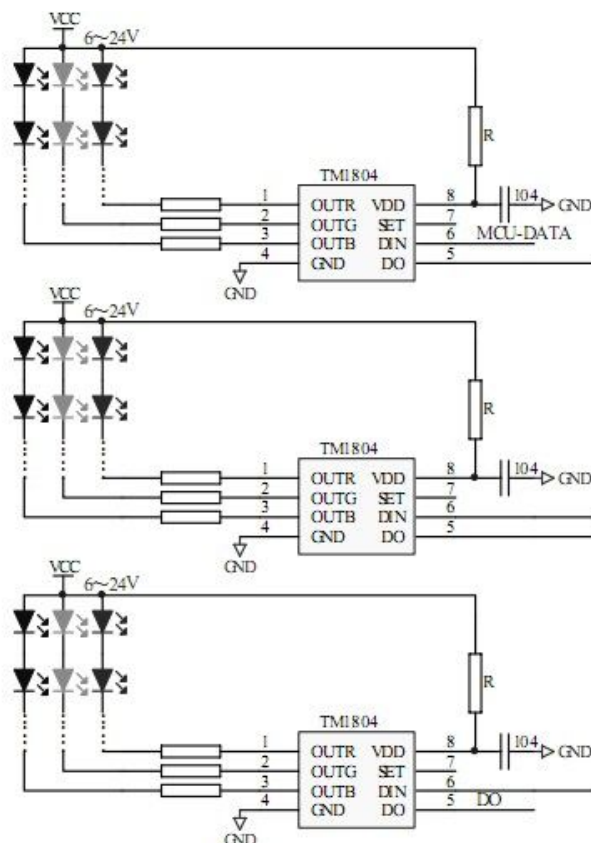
VCC
6~24V
R
TM1804
1 OUTR VDD 8
2 OUTG SET 7
3 OUTB DIN 6
4 GND DO 5
104
GND
MCU-DATA
GND

VCC
6~24V
R
TM1804
1 OUTR VDD 8
2 OUTG SET 7
3 OUTB DIN 6
4 GND DO 5
104
GND
GND

VCC
6~24V
R
TM1804
1 OUTR VDD 8
2 OUTG SET 7
3 OUTB DIN 6
4 GND DO 5
104
GND
DO
GND